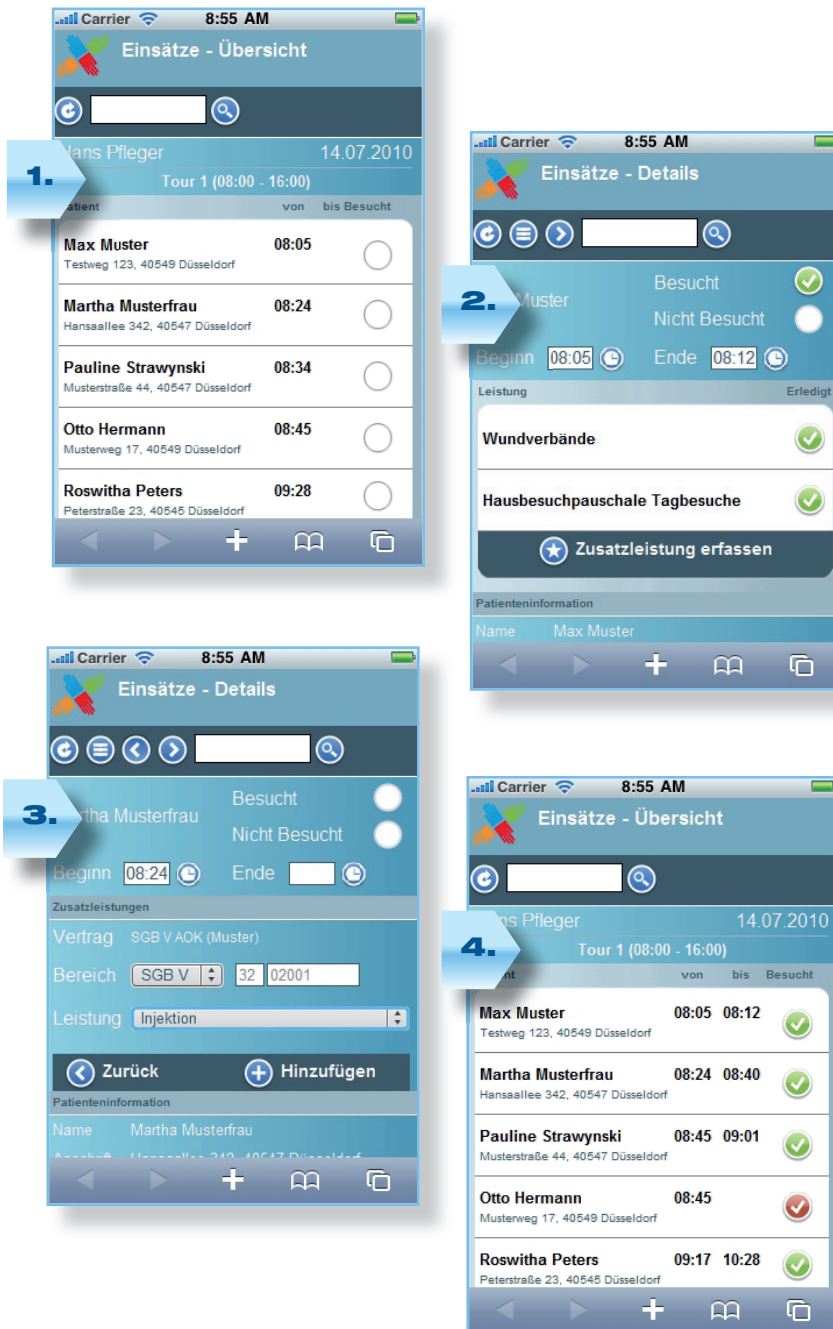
Carrier 8:55 AM

Einsätze - Übersicht

1.

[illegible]ans Pfleger 14.07.2010

Tour 1 (08:00 - 16:00)

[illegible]atient von bis Besucht

Max Muster 08:05
Testweg 123, 40549 Düsseldorf

Martha Musterfrau 08:24
Hansaallee 342, 40547 Düsseldorf

Pauline Strawynski 08:34
Musterstraße 44, 40547 Düsseldorf

Otto Hermann 08:45
Musterweg 17, 40549 Düsseldorf

Roswitha Peters 09:28
Peterstraße 23, 40545 Düsseldorf

Carrier 8:55 AM

Einsätze - Details

2.

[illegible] Muster

Besucht

Nicht Besucht

Beginn 08:05 Ende 08:12

Leistung Erledigt

Wundverbände

Hausbesuchpauschale Tagbesuche

Zusatzleistung erfassen

Patienteninformation

Name Max Muster

Carrier 8:55 AM

Einsätze - Details

3.

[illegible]tha Musterfrau

Besucht

Nicht Besucht

Beginn 08:24 Ende

Zusatzleistungen

Vertrag SGB V AOK (Muster)

Bereich SGB V 32 02001

Leistung Injektion

Zurück Hinzufügen

Patienteninformation

Name Martha Musterfrau

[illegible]

Carrier 8:55 AM

Einsätze - Übersicht

4.

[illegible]s Pfleger 14.07.2010

Tour 1 (08:00 - 16:00)

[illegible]ent von bis Besucht

Max Muster 08:05 08:12
Testweg 123, 40549 Düsseldorf

Martha Musterfrau 08:24 08:40
Hansaallee 342, 40547 Düsseldorf

Pauline Strawynski 08:45 09:01
Musterstraße 44, 40547 Düsseldorf

Otto Hermann 08:45
Musterweg 17, 40549 Düsseldorf

Roswitha Peters 09:17 10:28
Peterstraße 23, 40545 Düsseldorf